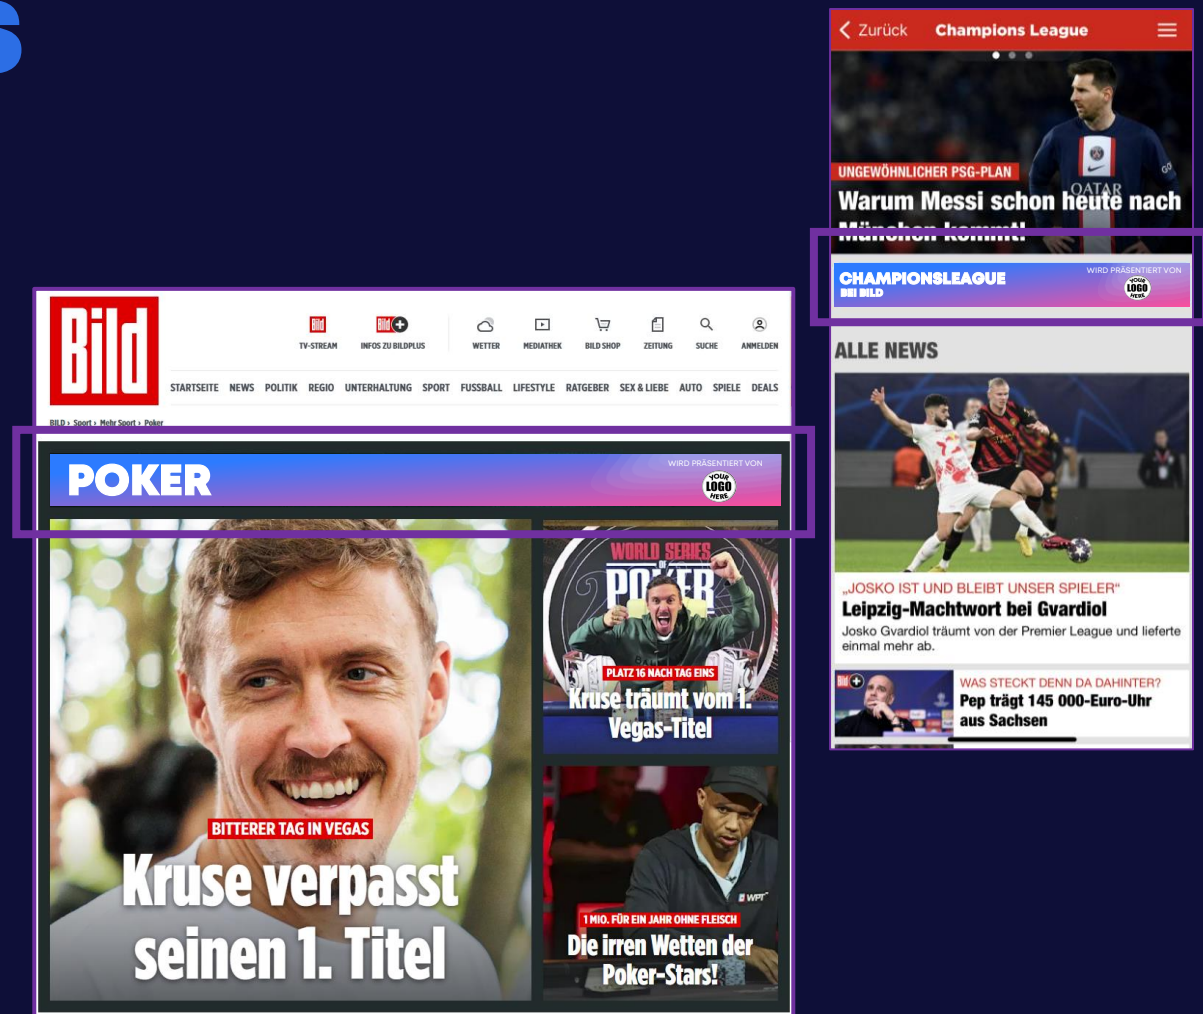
Bild

TV-STREAM INFOS ZU BILDPLUS WETTER MEDIATHEK BILD SHOP ZEITUNG SUCHE ANMELDEN

STARTSEITE NEWS POLITIK REGIO UNTERHALTUNG SPORT FUSSBALL LIFESTYLE RATGEBER SEX & LIEBE AUTO SPIELE DEALS

BILD › Sport › Mehr Sport › Poker

POKER
WIRD PRÄSENTIERT VON
YOUR LOGO HERE

BITTERER TAG IN VEGAS
Kruse verpasst seinen 1. Titel

WORLD SERIES OF POKER
PLATZ 16 NACH TAG EINS
Kruse träumt vom 1. Vegas-Titel

1 MIO. FÜR EIN JAHR OHNE FLEISCH
Die irren Wetten der Poker-Stars!

Zurück Champions League

UNGEWÖHNLICHER PSG-PLAN
Warum Messi schon heute nach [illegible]

CHAMPIONSLEAGUE BEI BILD
WIRD PRÄSENTIERT VON
YOUR LOGO HERE

ALLE NEWS

„JOSKO IST UND BLEIBT UNSER SPIELER"
Leipzig-Machtwort bei Gvardiol
Josko Gvardiol träumt von der Premier League und lieferte einmal mehr ab.

WAS STECKT DENN DA DAHINTER?
Pep trägt 145 000-Euro-Uhr aus Sachsen